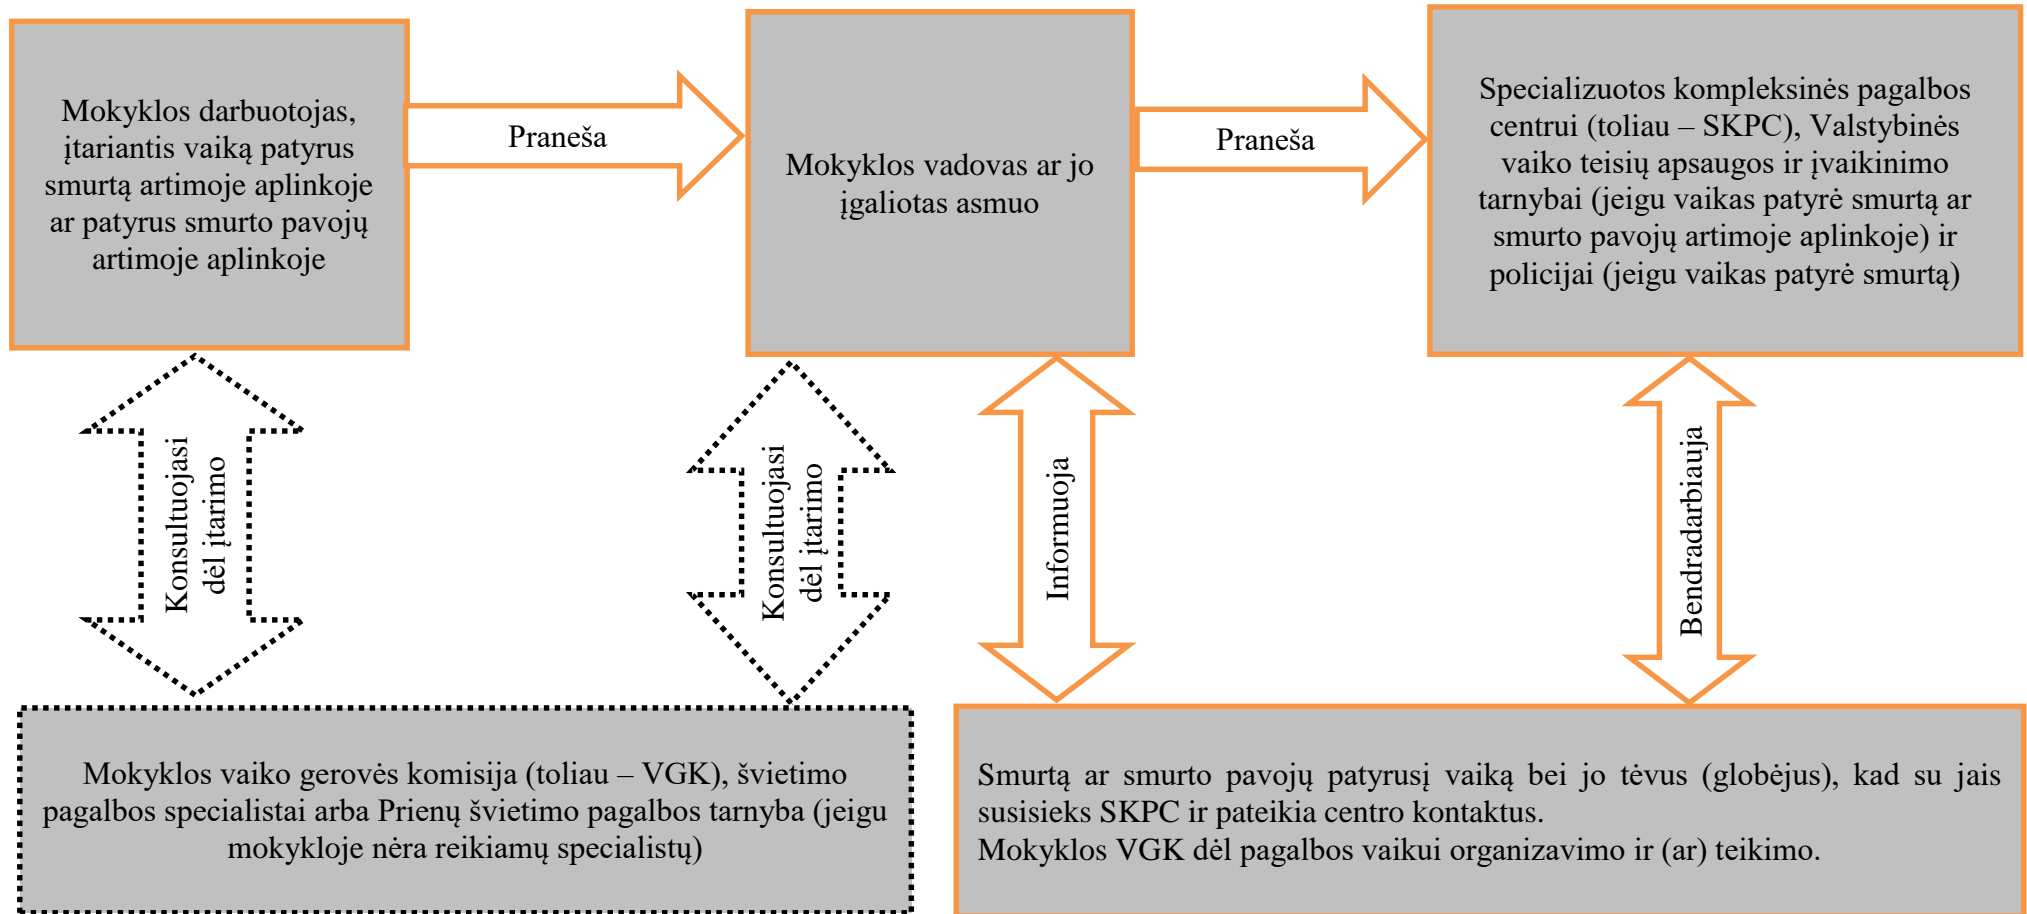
Mokyklos darbuotojas, įtariantis vaiką patyrus smurtą artimoje aplinkoje ar patyrus smurto pavojų artimoje aplinkoje

Praneša

Mokyklos vadovas ar jo įgaliotas asmuo

Praneša

Specializuotos kompleksinės pagalbos centrui (toliau – SKPC), Valstybinės vaiko teisių apsaugos ir įvaikinimo tarnybai (jeigu vaikas patyrė smurtą ar smurto pavojų artimoje aplinkoje) ir policijai (jeigu vaikas patyrė smurtą)

Konsultuojasi dėl įtarimo

Konsultuojasi dėl įtarimo

Informuoja

Bendradarbiauja

Mokyklos vaiko gerovės komisija (toliau – VGK), švietimo pagalbos specialistai arba Prienų švietimo pagalbos tarnyba (jeigu mokykloje nėra reikiamų specialistų)

Smurtą ar smurto pavojų patyrusį vaiką bei jo tėvus (globėjus), kad su jais susisieks SKPC ir pateikia centro kontaktus.
Mokyklos VGK dėl pagalbos vaikui organizavimo ir (ar) teikimo.